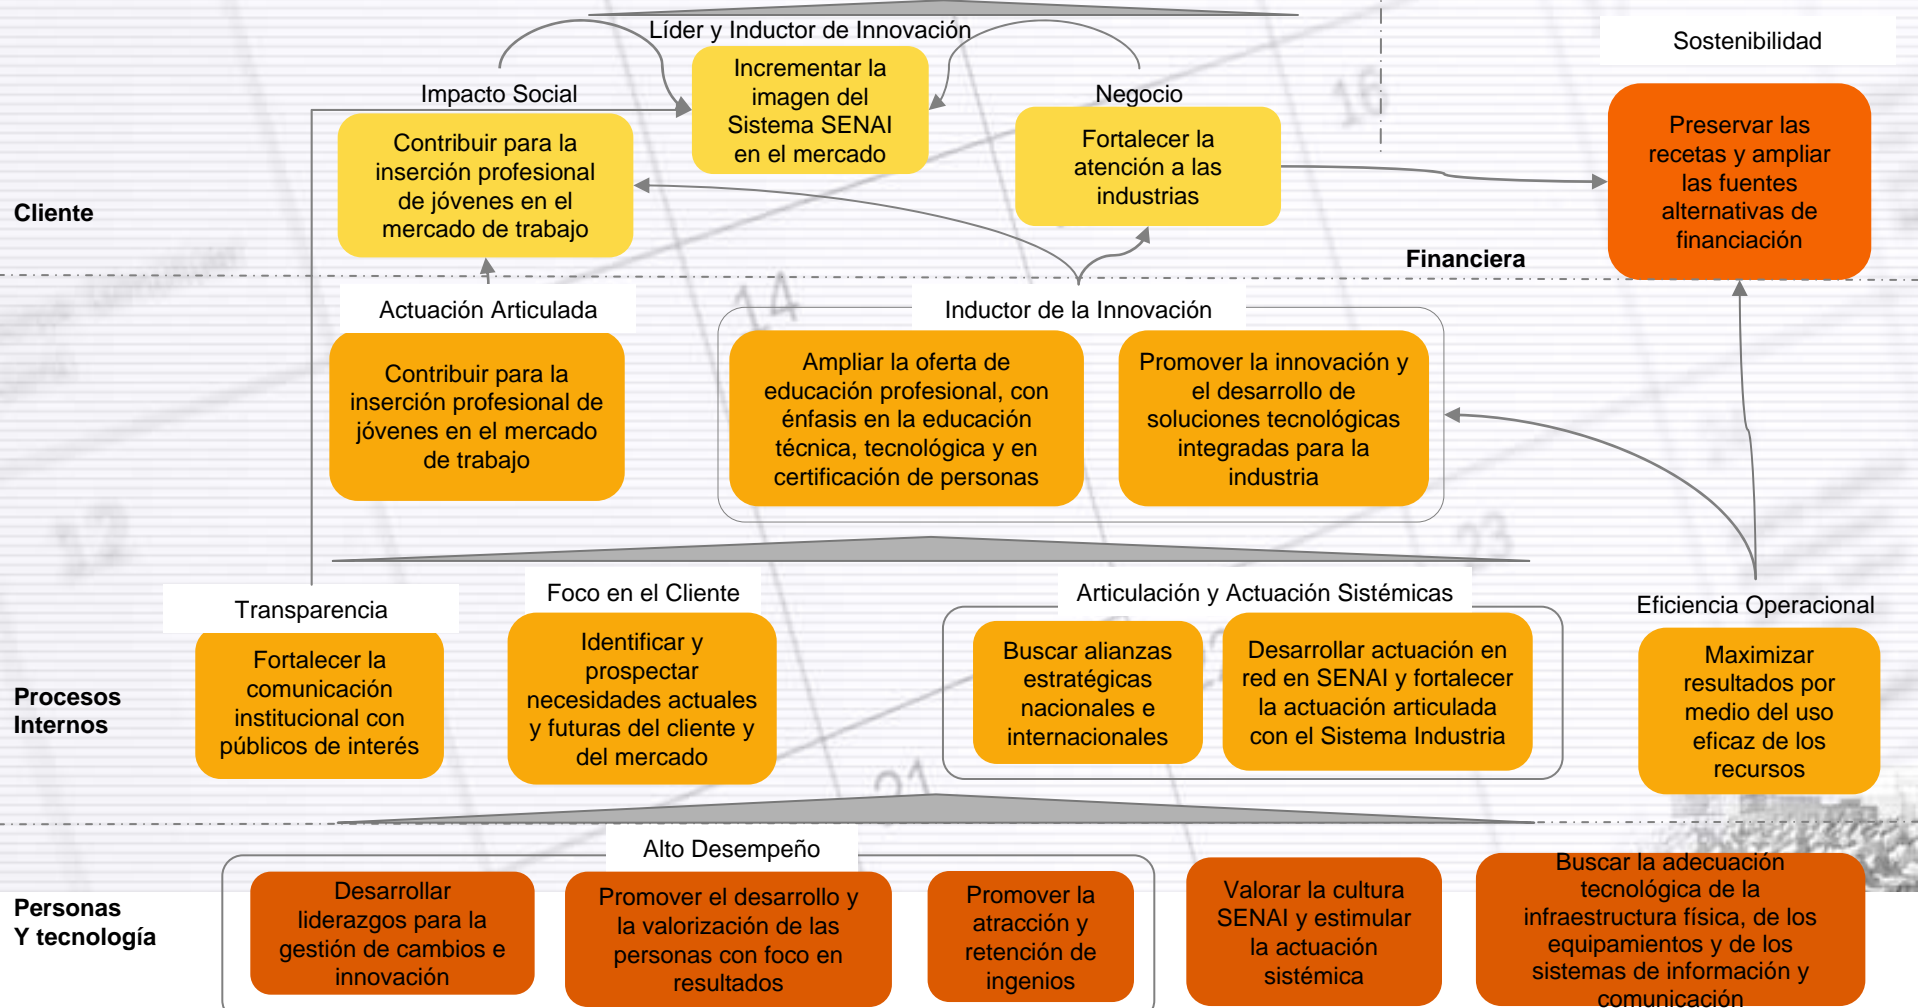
Líder y Inductor de Innovación

Sostenibilidad

Impacto Social

Incrementar la imagen del Sistema SENAI en el mercado

Negocio

Contribuir para la inserción profesional de jóvenes en el mercado de trabajo

Fortalecer la atención a las industrias

Preservar las recetas y ampliar las fuentes alternativas de financiación

Cliente

Financiera

Actuación Articulada

Inductor de la Innovación

Contribuir para la inserción profesional de jóvenes en el mercado de trabajo

Ampliar la oferta de educación profesional, con énfasis en la educación técnica, tecnológica y en certificación de personas

Promover la innovación y el desarrollo de soluciones tecnológicas integradas para la industria

Transparencia

Foco en el Cliente

Articulación y Actuación Sistémicas

Eficiencia Operacional

Fortalecer la comunicación institucional con públicos de interés

Identificar y prospectar necesidades actuales y futuras del cliente y del mercado

Buscar alianzas estratégicas nacionales e internacionales

Desarrollar actuación en red en SENAI y fortalecer la actuación articulada con el Sistema Industria

Maximizar resultados por medio del uso eficaz de los recursos

Procesos Internos

Alto Desempeño

Personas Y tecnología

Desarrollar liderazgos para la gestión de cambios e innovación

Promover el desarrollo y la valorización de las personas con foco en resultados

Promover la atracción y retención de ingenios

Valorar la cultura SENAI y estimular la actuación sistémica

Buscar la adecuación tecnológica de la infraestructura física, de los equipamientos y de los sistemas de información y comunicación